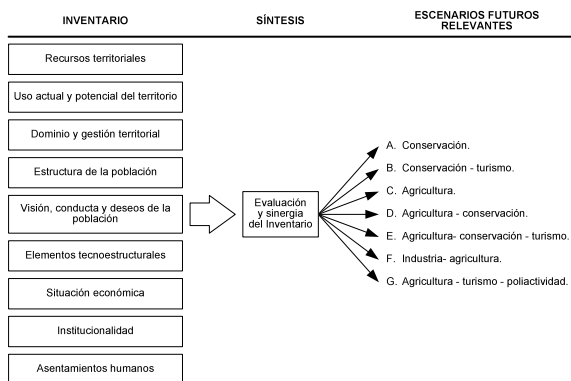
INVENTARIO

SÍNTESIS

ESCENARIOS FUTUROS RELEVANTES

Recursos territoriales

Uso actual y potencial del territorio

Dominio y gestión territorial

Estructura de la población

Visión, conducta y deseos de la población

Elementos tecnoestructurales

Situación económica

Institucionalidad

Asentamientos humanos

Evaluación y sinergia del Inventario

A. Conservación.

B. Conservación - turismo.

C. Agricultura.

D. Agricultura - conservación.

E. Agricultura- conservación - turismo.

F. Industria- agricultura.

G. Agricultura - turismo - poliactividad.